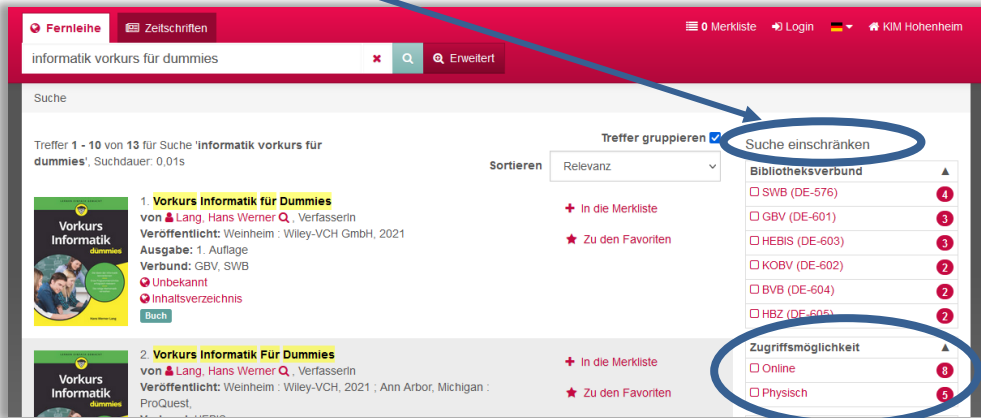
Fernleihe Zeitschriften

0 Merkliste Login KIM Hohenheim

informatik vorkurs für dummies

Erweitert

Suche

Treffer 1 - 10 von 13 für Suche 'informatik vorkurs für dummies', Suchdauer: 0,01s

Treffer gruppieren

Sortieren Relevanz

Vorkurs Informatik dummies

1. Vorkurs Informatik für Dummies
von Lang, Hans Werner , Verfasserin
Veröffentlicht: Weinheim : Wiley-VCH GmbH, 2021
Ausgabe: 1. Auflage
Verbund: GBV, SWB
Unbekannt
Inhaltsverzeichnis
Buch

In die Merkliste
Zu den Favoriten

Vorkurs Informatik

2. Vorkurs Informatik Für Dummies
von Lang, Hans Werner , Verfasserin
Veröffentlicht: Weinheim : Wiley-VCH, 2021 ; Ann Arbor, Michigan : ProQuest,
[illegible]

In die Merkliste
Zu den Favoriten

Suche einschränken

Bibliotheksverbund
SWB (DE-576) 4
GBV (DE-601) 3
HEBIS (DE-603) 3
KOBV (DE-602) 2
BVB (DE-604) 2
HBZ (DE-605) 2

Zugriffsmöglichkeit
Online 8
Physisch 5